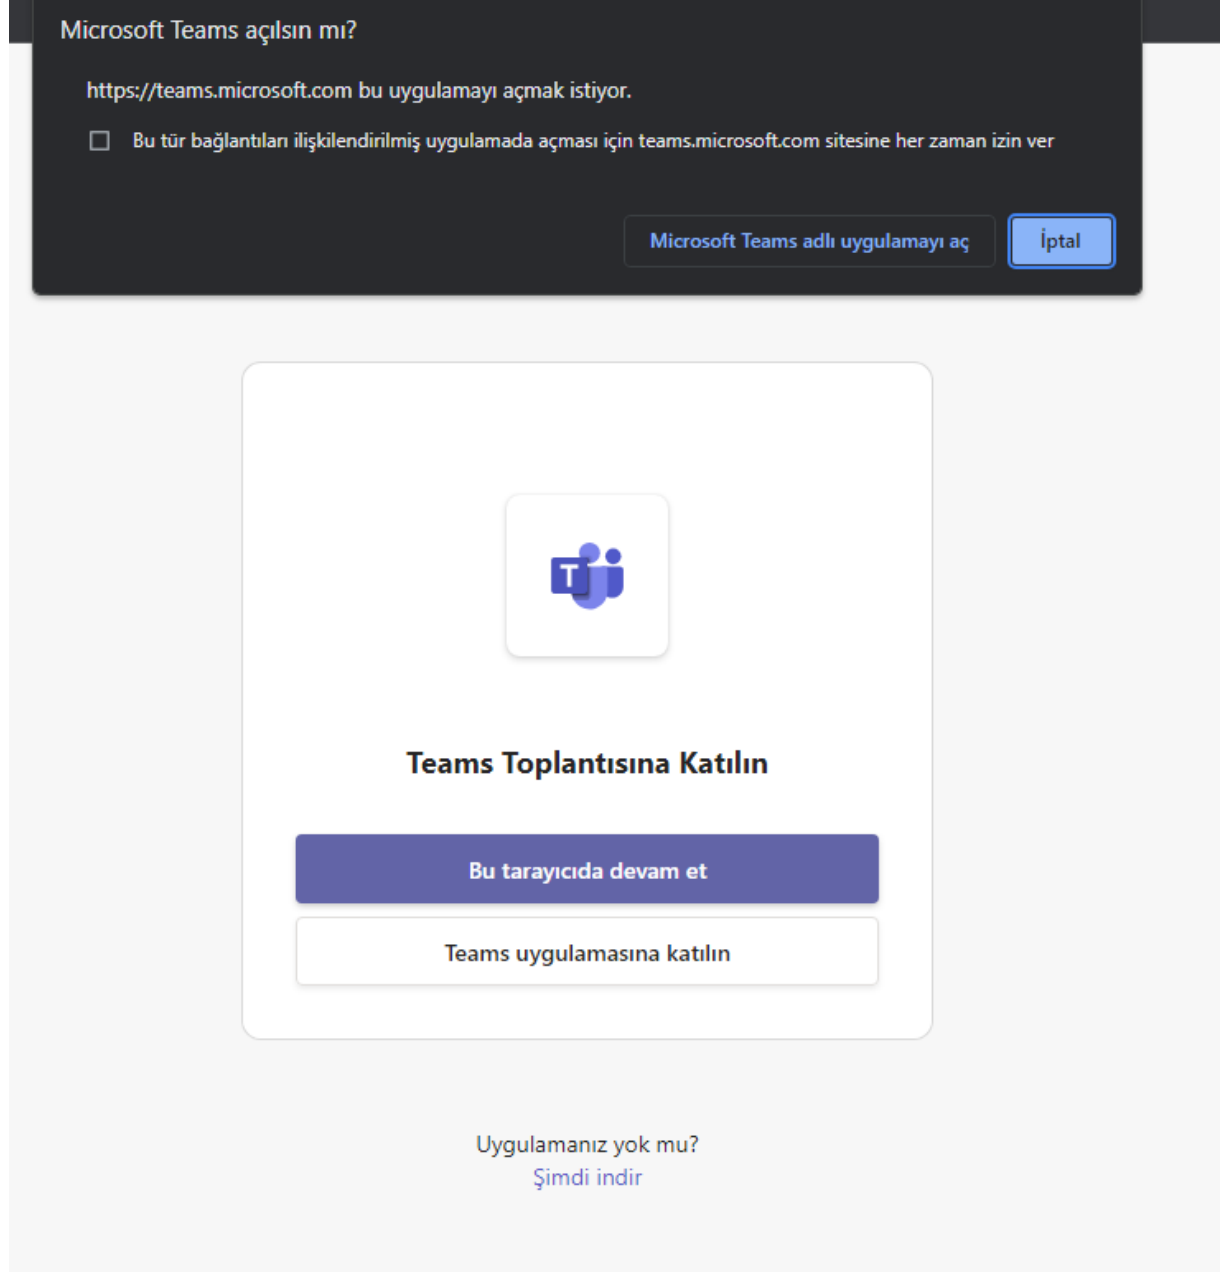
Microsoft Teams açılsın mı?

https://teams.microsoft.com bu uygulamayı açmak istiyor.

Bu tür bağlantıları ilişkilendirilmiş uygulamada açması için teams.microsoft.com sitesine her zaman izin ver

Microsoft Teams adlı uygulamayı aç

İptal

T

Teams Toplantısına Katılın

Bu tarayıcıda devam et

Teams uygulamasına katılın

Uygulamanız yok mu?
Şimdi indir